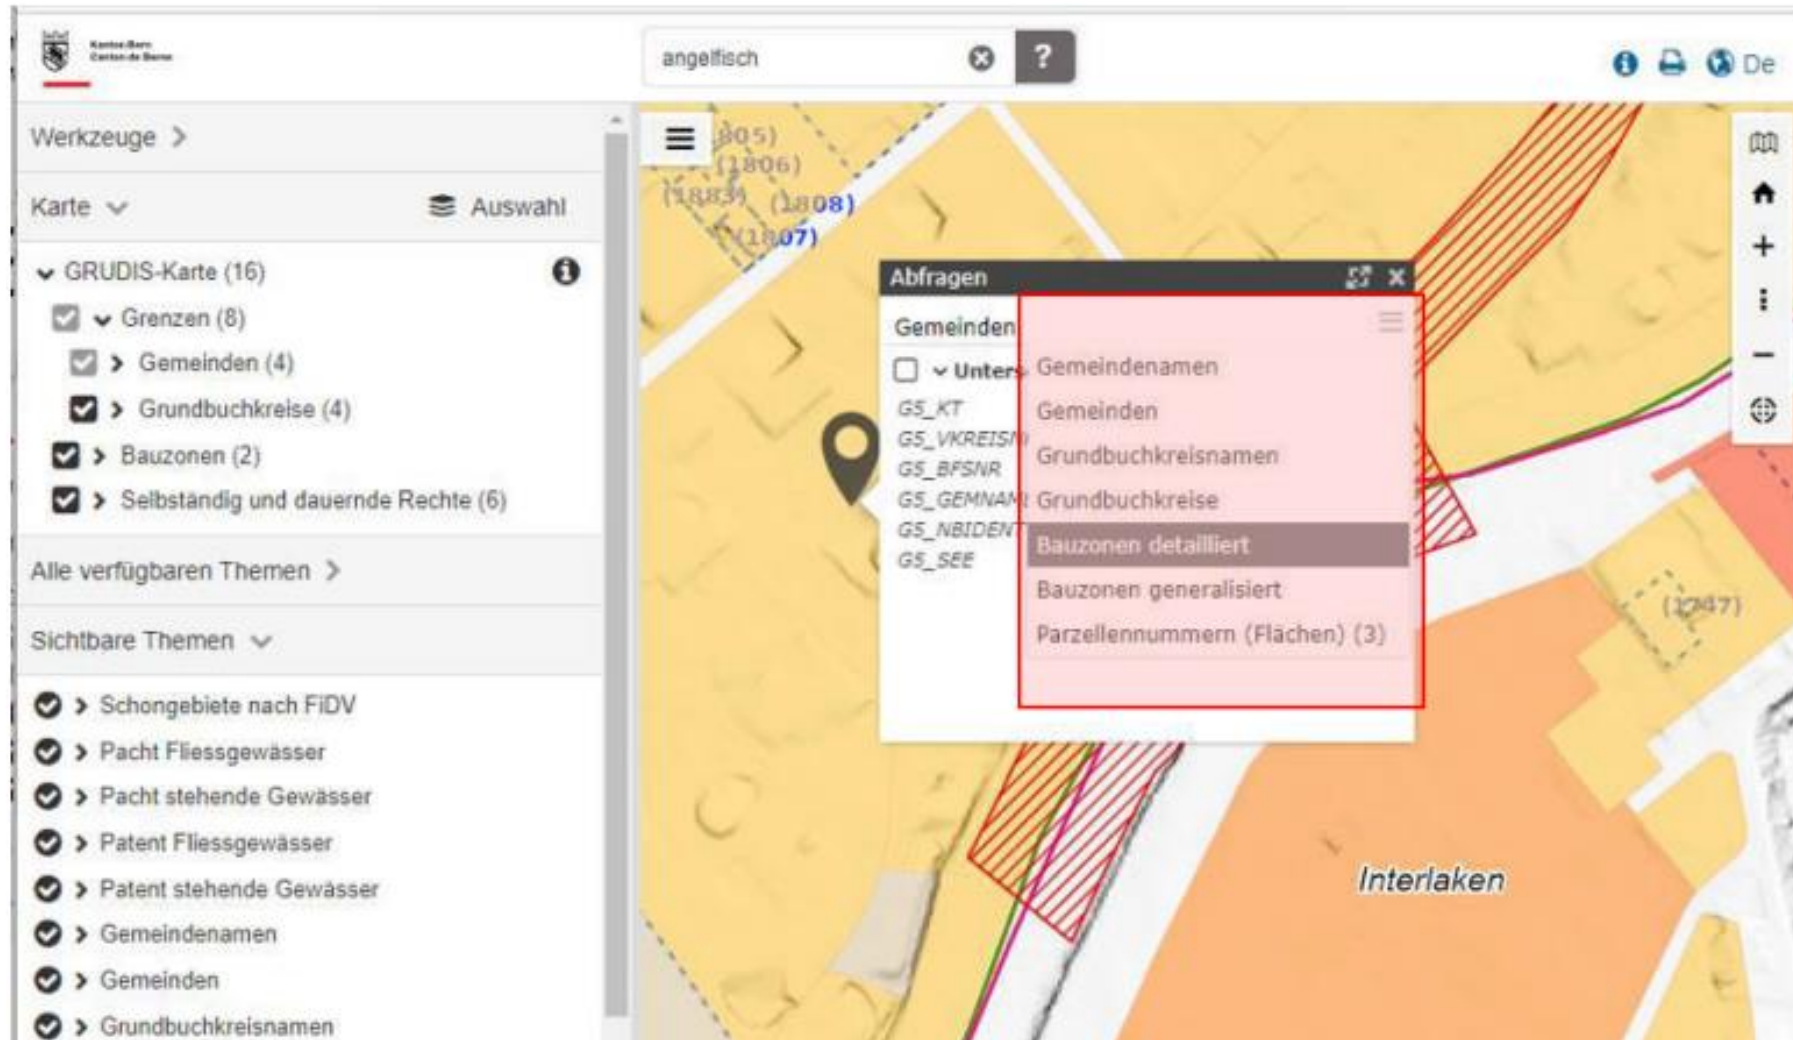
Kanton Bern
Canton de Berne

angelfisch

?

De

Werkzeuge >

Karte

Auswahl

GRUDIS-Karte (16)

Grenzen (8)

Gemeinden (4)

Grundbuchkreise (4)

Bauzonen (2)

Selbständig und dauernde Rechte (6)

Alle verfügbaren Themen >

Sichtbare Themen

Schongebiete nach FiDV

Pacht Fliessgewässer

Pacht stehende Gewässer

Patent Fliessgewässer

Patent stehende Gewässer

Gemeindenamen

Gemeinden

Grundbuchkreisnamen

(1805)
(1806)
(1883)
(1808)
(1807)

Abfragen

Gemeinden

Unters

GS_KT
GS_VKREISN
GS_BFSNR
GS_GEMNAM
GS_NBIDENT
GS_SEE

Gemeindenamen
Gemeinden
Grundbuchkreisnamen
Grundbuchkreise
Bauzonen detailliert
Bauzonen generalisiert
Parzellennummern (Flächen) (3)

(1247)

Interlaken